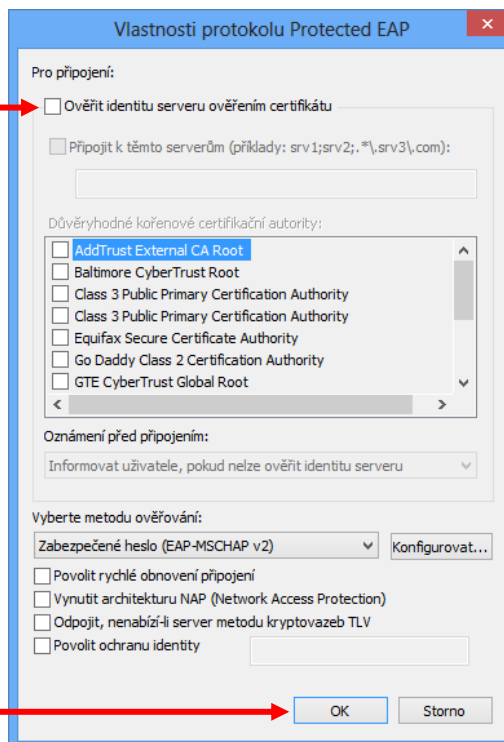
Vlastnosti protokolu Protected EAP

Pro připojení:

Ověřit identitu serveru ověřením certifikátu

Připojit k těmto serverům (příklady: srv1;srv2;.*\.srv3\.com):

Důvěryhodné kořenové certifikační autority:

AddTrust External CA Root
Baltimore CyberTrust Root
Class 3 Public Primary Certification Authority
Class 3 Public Primary Certification Authority
Equifax Secure Certificate Authority
Go Daddy Class 2 Certification Authority
GTE CyberTrust Global Root

Oznámení před připojením:

Informovat uživatele, pokud nelze ověřit identitu serveru

Vyberte metodu ověřování:

Zabezpečené heslo (EAP-MSCHAP v2)

Konfigurovat...

Povolit rychlé obnovení připojení
Vynutit architekturu NAP (Network Access Protection)
Odpojit, nenabízí-li server metodu kryptovazeb TLV
Povolit ochranu identity

OK

Storno